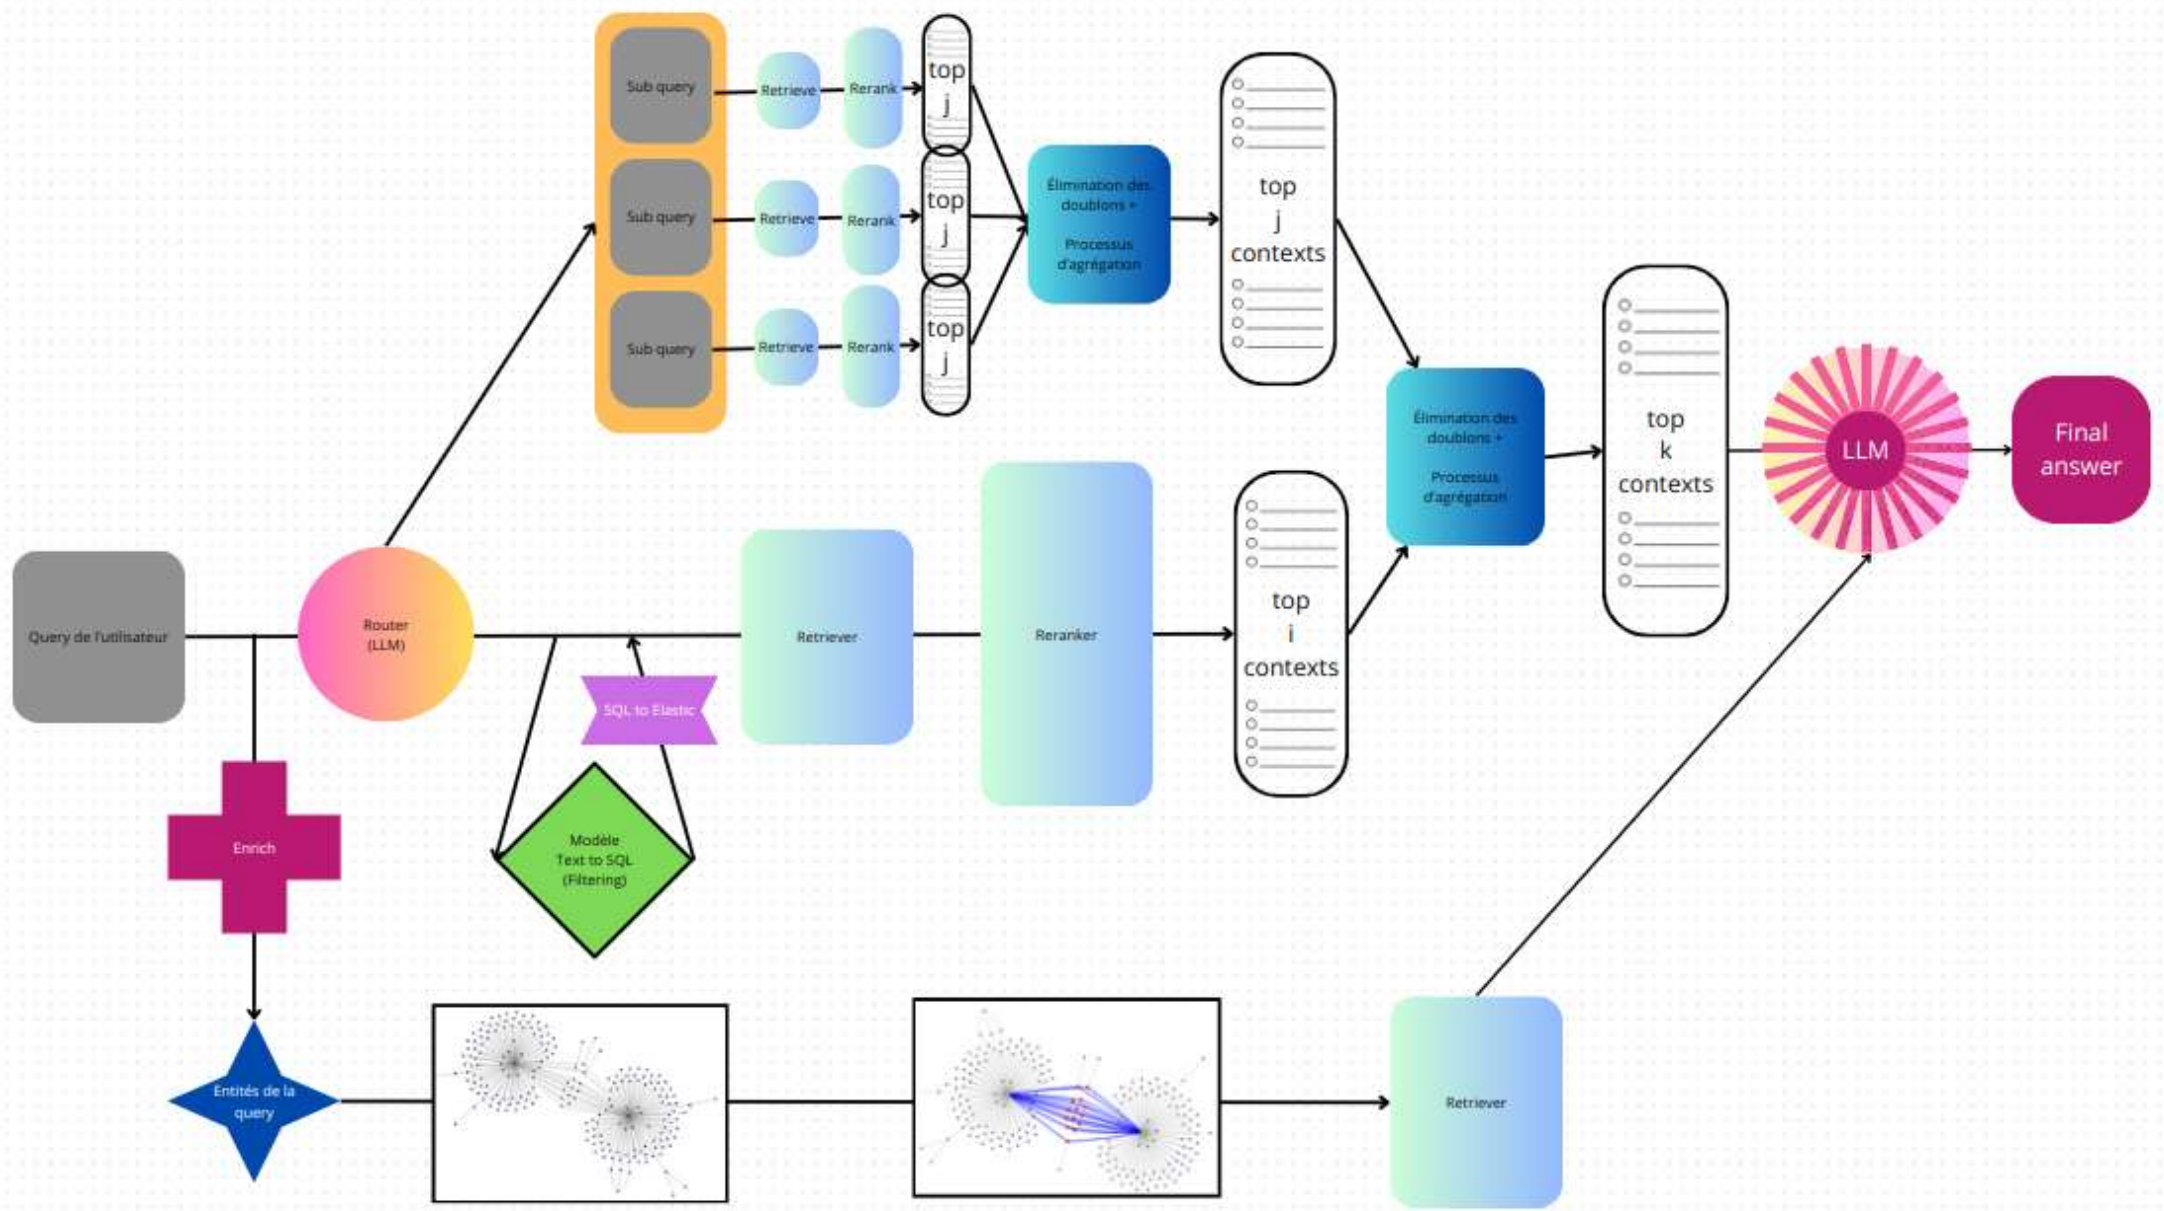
Sub query
Retrieve
Rerank
top j

Sub query
Retrieve
Rerank
top j

Sub query
Retrieve
Rerank
top j

Élimination des doublons +

Processus d'agrégation

top j contexts

Élimination des doublons +

Processus d'agrégation

top k contexts

LLM

Final answer

Query de l'utilisateur

Router (LLM)

Retriever

Reranker

top i contexts

SQL to Elastic

Modèle Text to SQL (Filtering)

Enrich

Entités de la query

Retriever